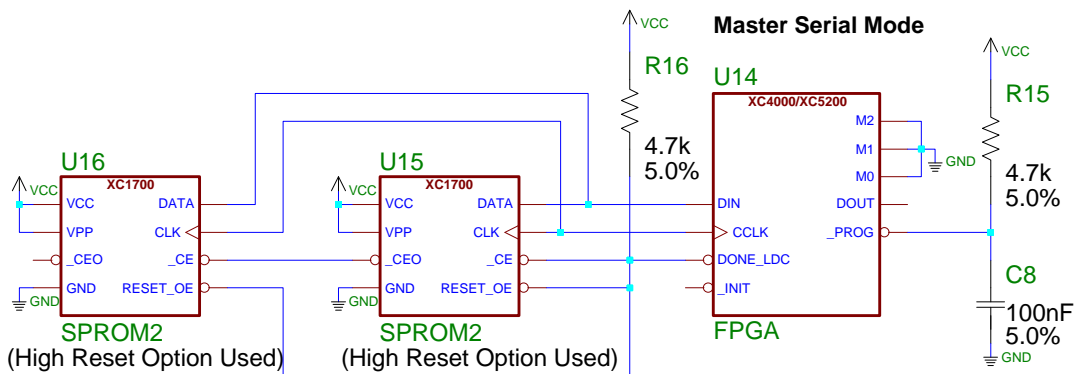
Master Serial Mode

VCC
R16
4.7k
5.0%

U14
XC4000/XC5200
M2
M1
M0
DIN
DOUT
CCLK
_PROG
DONE_LDC
_INIT
FPGA
GND

VCC
R15
4.7k
5.0%
C8
100nF
5.0%
GND

U16
XC1700
VCC
VPP
_CEO
GND
DATA
CLK
_CE
RESET_OE
VCC
GND
SPROM2
(High Reset Option Used)

U15
XC1700
VCC
VPP
_CEO
GND
DATA
CLK
_CE
RESET_OE
VCC
GND
SPROM2
(High Reset Option Used)